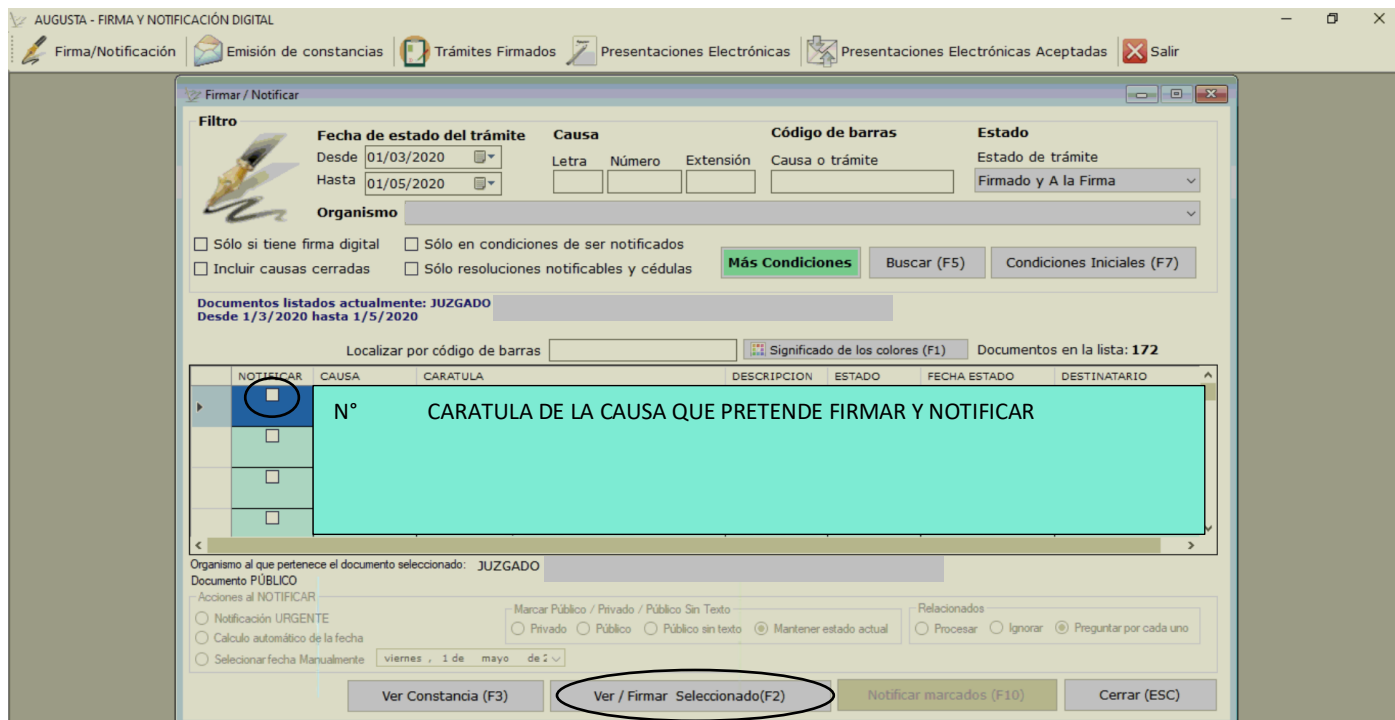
AUGUSTA - FIRMA Y NOTIFICACIÓN DIGITAL

Firma/Notificación | Emisión de constancias | Trámites Firmados | Presentaciones Electrónicas | Presentaciones Electrónicas Aceptadas | Salir

Firmar / Notificar

Filtro

Fecha de estado del trámite
Desde 01/03/2020
Hasta 01/05/2020

Causa
Letra Número Extensión

Código de barras
Causa o trámite

Estado
Estado de trámite
Firmado y A la Firma

Organismo

Sólo si tiene firma digital
Incluir causas cerradas
Sólo en condiciones de ser notificados
Sólo resoluciones notificables y cédulas

Más Condiciones | Buscar (F5) | Condiciones Iniciales (F7)

Documentos listados actualmente: JUZGADO
Desde 1/3/2020 hasta 1/5/2020

Localizar por código de barras | Significado de los colores (F1) | Documentos en la lista: 172

| NOTIFICAR | CAUSA | CARATULA | DESCRIPCION | ESTADO | FECHA ESTADO | DESTINATARIO |
|---|---|---|---|---|---|---|

N° CARATULA DE LA CAUSA QUE PRETENDE FIRMAR Y NOTIFICAR

Organismo al que pertenece el documento seleccionado: JUZGADO
Documento PÚBLICO

Acciones al NOTIFICAR
Notificación URGENTE
Calculo automático de la fecha
Selecionar fecha Manualmente viernes , 1 de mayo de 2

Marcar Público / Privado / Público Sin Texto
Privado Público Público sin texto Mantener estado actual

Relacionados
Procesar Ignorar Preguntar por cada uno

Ver Constancia (F3) | Ver / Firmar Seleccionado(F2) | Notificar marcados (F10) | Cerrar (ESC)